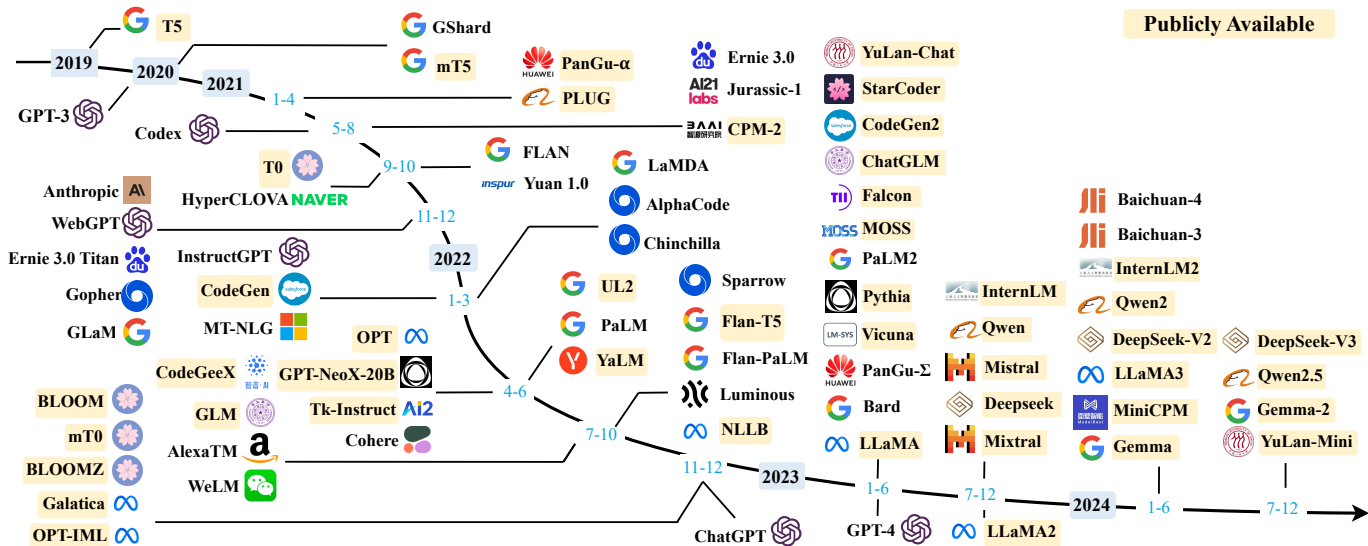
Publicly Available

2019
T5
GPT-3
2020
GShard
mT5
2021
Codex
1-4
PanGu-α
HUAWEI
PLUG
Ernie 3.0
Jurassic-1
AI21 labs
5-8
CPM-2
BAAI
T0
HyperCLOVA NAVER
9-10
FLAN
inspur Yuan 1.0
LaMDA
Anthropic
WebGPT
11-12
AlphaCode
Chinchilla
Ernie 3.0 Titan
InstructGPT
2022
Gopher
CodeGen
1-3
GLaM
MT-NLG
UL2
PaLM
YaLM
Sparrow
Flan-T5
Flan-PaLM
Luminous
NLLB
OPT
CodeGeeX
GPT-NeoX-20B
Tk-Instruct
Cohere
GLM
AlexaTM
WeLM
BLOOM
mT0
BLOOMZ
Galatica
OPT-IML
4-6
7-10
11-12
ChatGPT
2023
YuLan-Chat
StarCoder
CodeGen2
ChatGLM
Falcon
MOSS
PaLM2
Pythia
Vicuna
LM-SYS
PanGu-Σ
HUAWEI
Bard
LLaMA
InternLM
Qwen
Mistral
Deepseek
Mixtral
1-6
GPT-4
7-12
LLaMA2
Baichuan-4
Baichuan-3
InternLM2
Qwen2
DeepSeek-V2
DeepSeek-V3
LLaMA3
Qwen2.5
MiniCPM
Gemma-2
Gemma
YuLan-Mini
2024
1-6
7-12